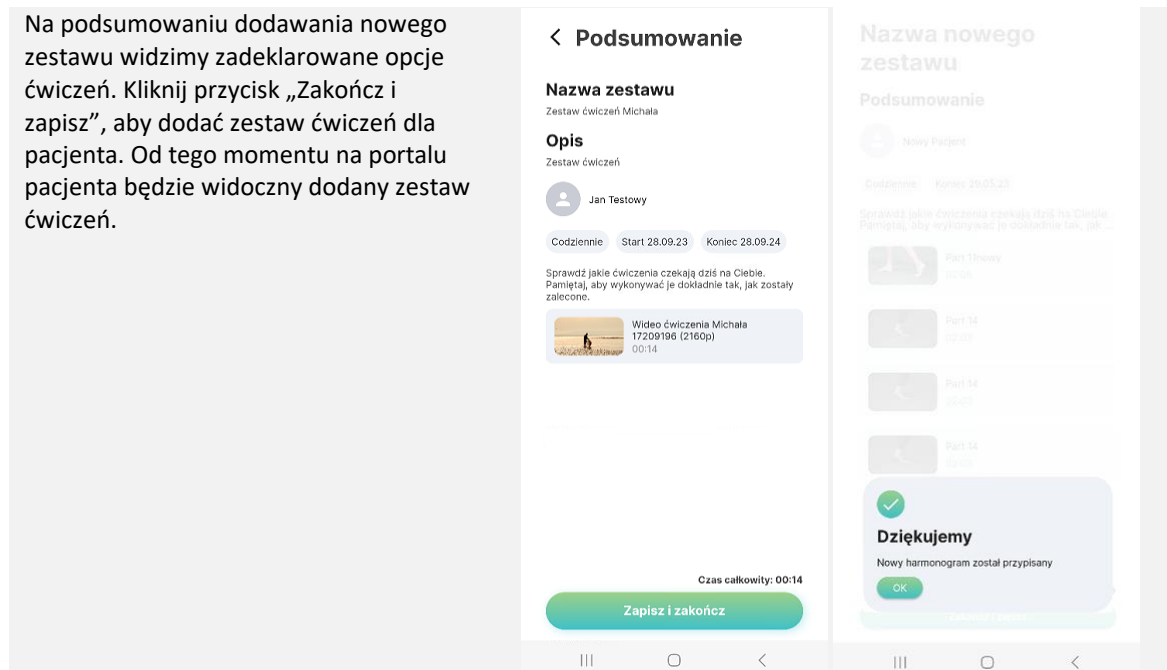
Na podsumowaniu dodawania nowego zestawu widzimy zadeklarowane opcje ćwiczeń. Kliknij przycisk „Zakończ i zapisz”, aby dodać zestaw ćwiczeń dla pacjenta. Od tego momentu na portalu pacjenta będzie widoczny dodany zestaw ćwiczeń.

< Podsumowanie

Nazwa zestawu
Zestaw ćwiczeń Michała

Opis
Zestaw ćwiczeń

Jan Testowy

Codziennie
Start 28.09.23
Koniec 28.09.24

Sprawdź jakie ćwiczenia czekają dziś na Ciebie. Pamiętaj, aby wykonywać je dokładnie tak, jak zostały zalecone.

Wideo ćwiczenia Michała 17209196 (2160p)
00:14

Czas całkowity: 00:14

Zapisz i zakończ

Nazwa nowego zestawu

Podsumowanie

Nowy Pacjent

Codziennie
Koniec 29.05.23

Sprawdź jakie ćwiczenia czekają dziś na Ciebie. Pamiętaj, aby wykonywać je dokładnie tak, jak ...

Part 1 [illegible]
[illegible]

Part 14
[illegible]

Part 14
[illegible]

Part 14
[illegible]

Dziękujemy

Nowy harmonogram został przypisany

OK